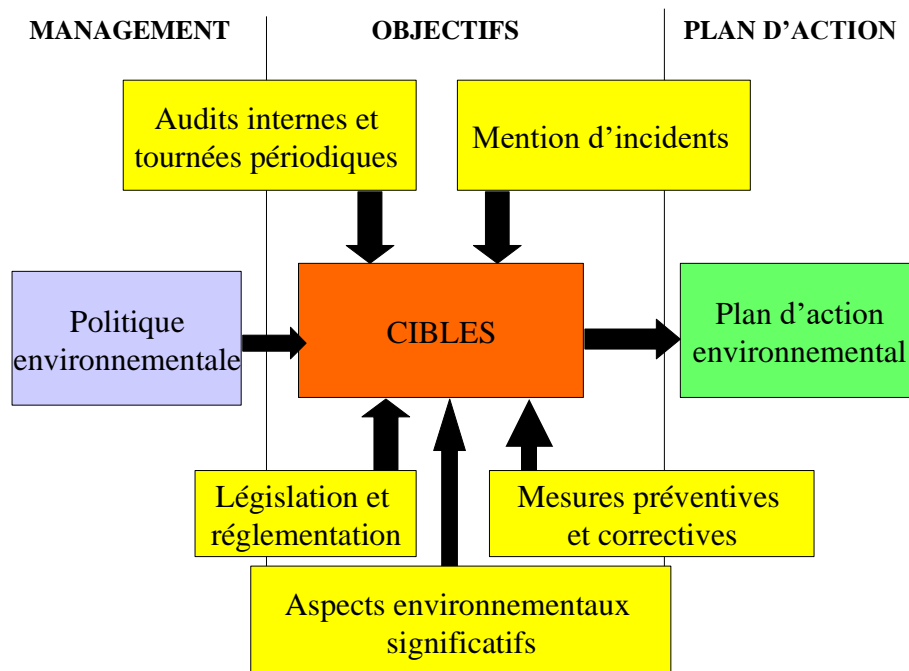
MANAGEMENT

OBJECTIFS

PLAN D’ACTION

Audits internes et tournées périodiques

Mention d’incidents

Politique environnementale

CIBLES

Plan d’action environnemental

Législation et réglementation

Mesures préventives et correctives

Aspects environnementaux significatifs